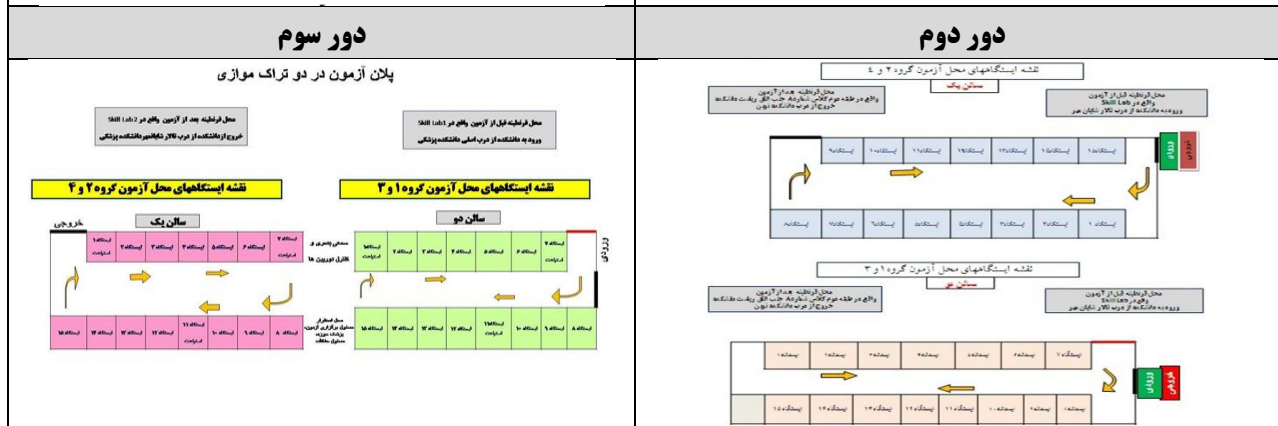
| دور سوم | دور دوم |
|---|---|
| پلان آزمون در دو تراک موازی | نقشه ایستگاههای محل آزمون گروه ۲ و ۴ |

دور سوم

پلان آزمون در دو تراک موازی

محل قرنطینه بعد از آزمون واقع در Skill Lab2
خروج از دانشکده از درب تالار شایانفر دانشکده پزشکی

محل قرنطینه قبل از آزمون واقع در Skill Lab1
ورود به دانشکده از درب اصلی دانشکده پزشکی

نقشه ایستگاههای محل آزمون گروه ۲ و ۴

نقشه ایستگاههای محل آزمون گروه ۱ و ۳

سالن یک

سالن دو

خروجی

ورودی

ایستگاه ۱ استراحت | ایستگاه ۲ | ایستگاه ۳ | ایستگاه ۴ | ایستگاه ۵ | ایستگاه ۶ | ایستگاه ۷ استراحت

ایستگاه ۱۵ استراحت | ایستگاه ۱۴ | ایستگاه ۱۳ | ایستگاه ۱۲ | ایستگاه ۱۱ استراحت | ایستگاه ۱۰ | ایستگاه ۹ | ایستگاه ۸

مسئول راهنمایی و کنترل دوربین ها

محل استقرار مسئول برگزاری آزمون، پزشک حوزه، مسئول حفاظت

دور دوم

نقشه ایستگاههای محل آزمون گروه ۲ و ۴

سالن یک

محل قرنطینه بعد از آزمون واقع در طبقه سوم کلاس شماره ۹ جنب اتاق ریاست دانشکده خروج از درب دانشکده نوین

محل قرنطینه قبل از آزمون واقع در Skill Lab
ورود به دانشکده از درب تالار شایان مهر

ورودی

ایستگاه ۸ | ایستگاه ۹ | ایستگاه ۱۰ | ایستگاه ۱۱ | ایستگاه ۱۲ | ایستگاه ۱۳ | ایستگاه ۱۴

ایستگاه ۷ | ایستگاه ۶ | ایستگاه ۵ | ایستگاه ۴ | ایستگاه ۳ | ایستگاه ۲ | ایستگاه ۱

نقشه ایستگاههای محل آزمون گروه ۱ و ۳

سالن دو

محل قرنطینه بعد از آزمون واقع در طبقه سوم کلاس شماره ۹ جنب اتاق ریاست دانشکده خروج از درب دانشکده نوین

محل قرنطینه قبل از آزمون واقع در Skill Lab
ورود به دانشکده از درب تالار شایان مهر

ایستگاه ۱ | ایستگاه ۲ | ایستگاه ۳ | ایستگاه ۴ | ایستگاه ۵ | ایستگاه ۶ | ایستگاه ۷

ایستگاه ۱۵ | ایستگاه ۱۴ | ایستگاه ۱۳ | ایستگاه ۱۲ | ایستگاه ۱۱ | ایستگاه ۱۰ | ایستگاه ۹ | ایستگاه ۸

ورودی

خروجی